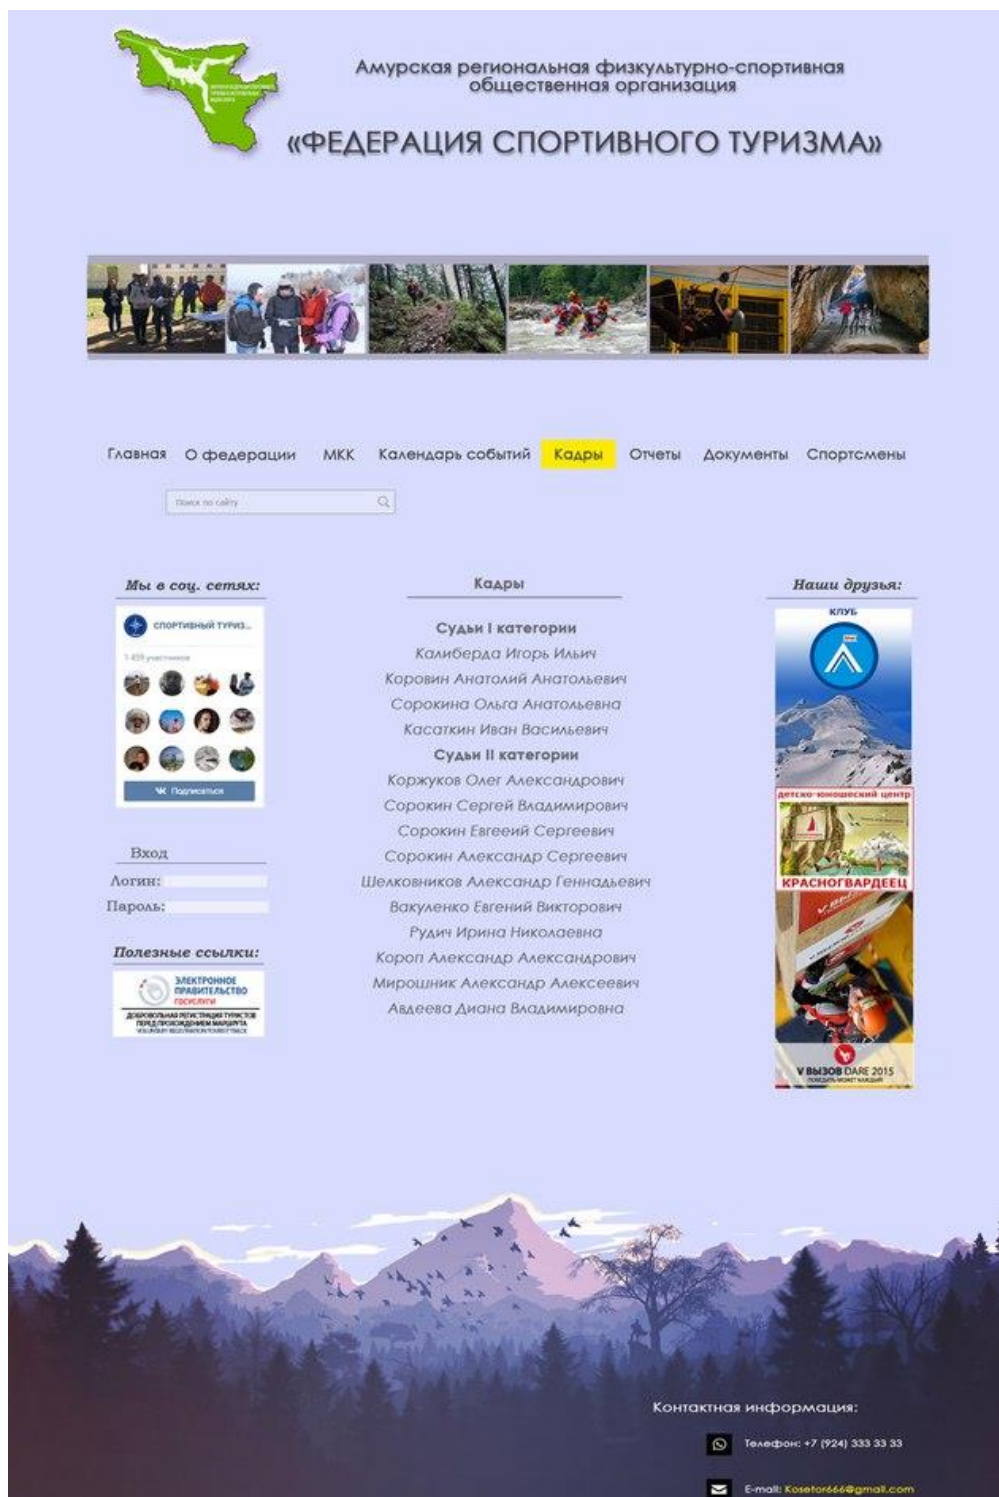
Амурская региональная физкультурно-спортивная общественная организация

«ФЕДЕРАЦИЯ СПОРТИВНОГО ТУРИЗМА»

Главная О федерации МКК Календарь событий Кадры Отчеты Документы Спортсмены

Поиск по сайту

Мы в соц. сетях:

Спортивный туриз...

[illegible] участников

Подписаться

Вход

Логин:

Пароль:

Полезные ссылки:

ЭЛЕКТРОННОЕ ПРАВИТЕЛЬСТВО ГОСУСЛУГИ

ДОБРОВОЛЬНАЯ РЕГИСТРАЦИЯ ТУРИСТОВ ПЕРЕД ПРОХОЖДЕНИЕМ МАРШРУТА

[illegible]

Кадры

Судьи I категории

Калиберда Игорь Ильич

Коровин Анатолий Анатольевич

Сорокина Ольга Анатольевна

Касаткин Иван Васильевич

Судьи II категории

Коржуков Олег Александрович

Сорокин Сергей Владимирович

Сорокин Евгеений Сергеевич

Сорокин Александр Сергеевич

Шелковников Александр Геннадьевич

Вакуленко Евгений Викторович

Рудич Ирина Николаевна

Короп Александр Александрович

Мирошник Александр Алексеевич

Авдеева Диана Владимировна

Наши друзья:

КЛУБ

детско-юношеский центр

КРАСНОГВАРДЕЕЦ

V ВЫЗОВ DARE 2015

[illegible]

Контактная информация:

Телефон: +7 (924) 333 33 33

E-mail: Kosetor666@gmail.com